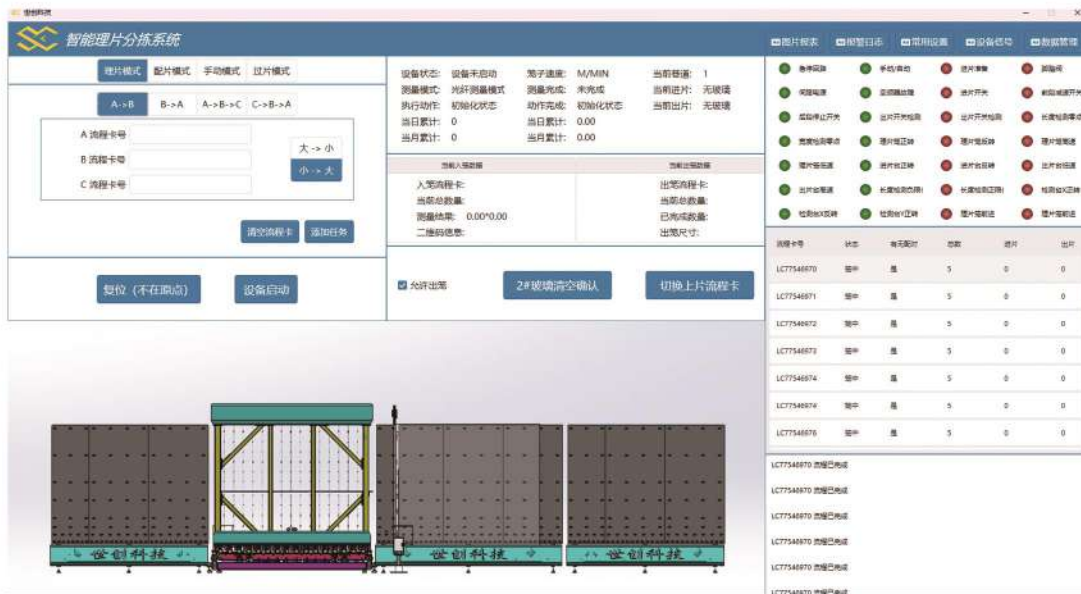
智能理片分拣系统

图片探索 报警日志 常用设置 设备信号 数据管理

理片模式 配片模式 手动模式 过片模式

A->B B->A A->B->C C->B->A

A 流程卡号
B 流程卡号
C 流程卡号

大 -> 小
小 -> 大

清空流程卡 添加任务

复位（不在原点） 设备启动

设备状态: 设备未启动 笼子速度: M/MIN 当前巷道: 1
测量模式: 光纤测量模式 测量完成: 未完成 当前进片: 无玻璃
执行动作: 初始化状态 动作完成: 初始化完成 当前出片: 无玻璃
当日累计: 0 当日累计: 0.00
当月累计: 0 当月累计: 0.00

当前入笼数据 当前出笼数据
入笼流程卡: 出笼流程卡:
当前总数量: 当前总数量:
测量结果: 0.00*0.00 已完成数量:
二维码信息: 出笼尺寸:

允许出笼 2#玻璃清空确认 切换上片流程卡

急停回路 手动/自动 进片准备 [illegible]
伺服电源 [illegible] 进片开关 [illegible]
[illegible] 出片开关检测 出片开关检测 长度检测 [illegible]
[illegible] 理片笼正转 理片笼反转 理片笼前进
理片笼后退 进片台正转 进片台反转 出片台前进
出片台后退 长度检测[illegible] 长度检测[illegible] 检测台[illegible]
检测台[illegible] 检测台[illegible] 理片笼前进 理片笼后退

| 流程卡号 | 状态 | 有无配对 | 总数 | 进片 | 出片 |
|---|---|---|---|---|---|
| LC77546970 | 理中 | 是 | 5 | 0 | 0 |
| LC77546971 | 理中 | 是 | 5 | 0 | 0 |
| LC77546972 | 理中 | 是 | 5 | 0 | 0 |
| LC77546973 | 理中 | 是 | 5 | 0 | 0 |
| LC77546974 | 理中 | 是 | 5 | 0 | 0 |
| LC77546974 | 理中 | 是 | 5 | 0 | 0 |
| LC77546976 | 理中 | 是 | 5 | 0 | 0 |

LC77546970 流程已完成
LC77546970 流程已完成
LC77546970 流程已完成
LC77546970 流程已完成
LC77546970 流程已完成
LC77546970 流程已完成

世创科技 世创科技